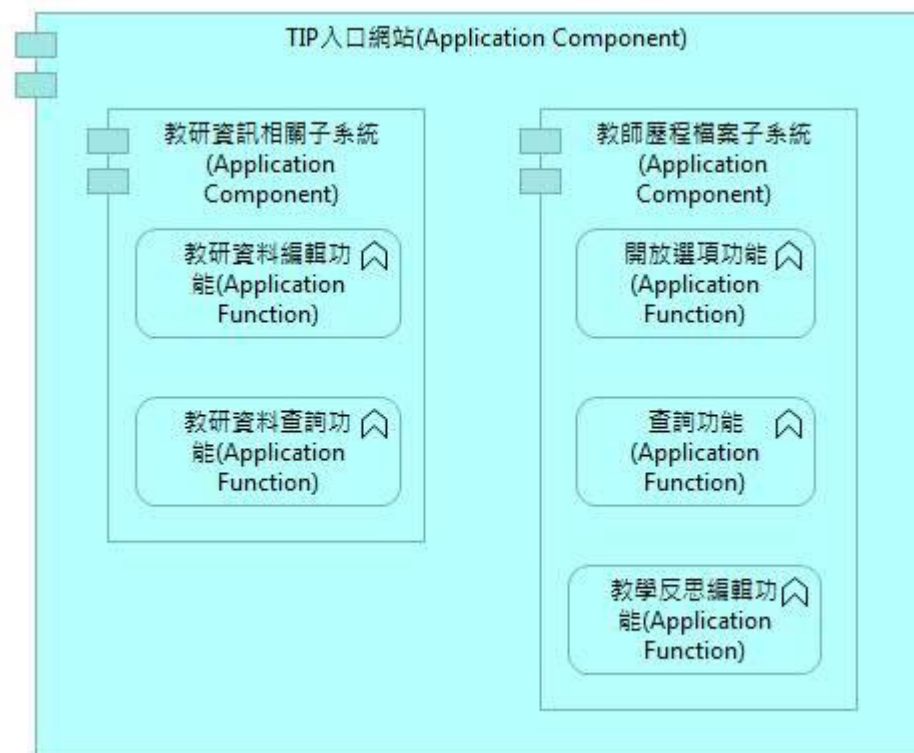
TIP入口網站(Application Component)

教研資訊相關子系統 (Application Component)

教研資料編輯功能(Application Function)

教研資料查詢功能(Application Function)

教師歷程檔案子系統 (Application Component)

開放選項功能 (Application Function)

查詢功能 (Application Function)

教學反思編輯功能(Application Function)